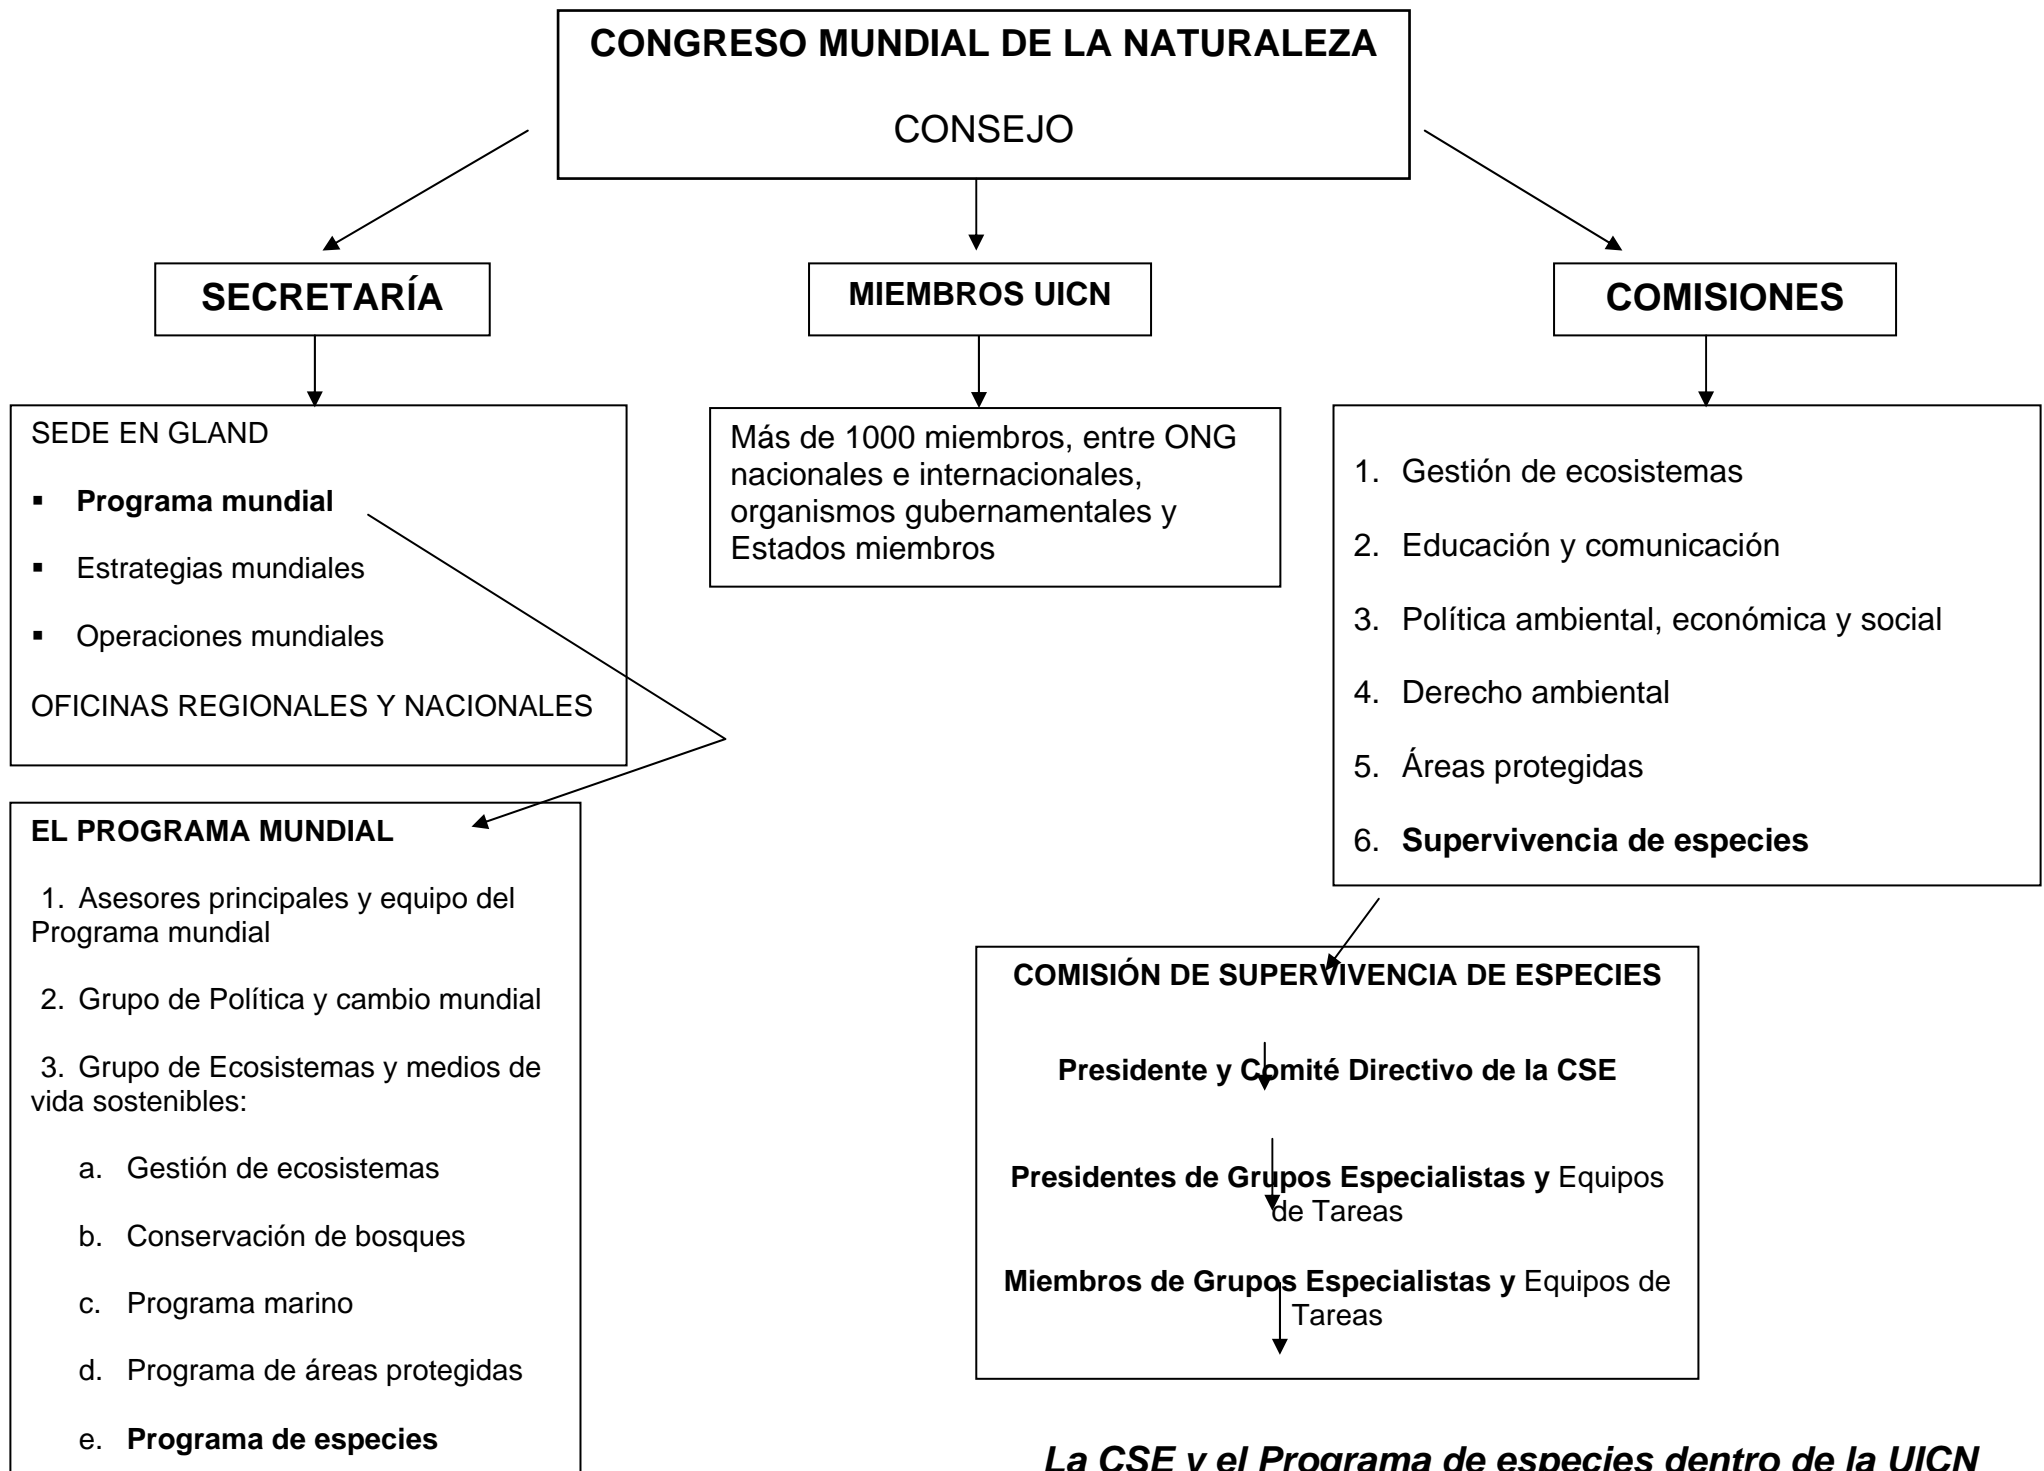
CONGRESO MUNDIAL DE LA NATURALEZA

CONSEJO

SECRETARÍA

MIEMBROS UICN

COMISIONES

SEDE EN GLAND

- **Programa mundial**
- Estrategias mundiales
- Operaciones mundiales

OFICINAS REGIONALES Y NACIONALES

Más de 1000 miembros, entre ONG nacionales e internacionales, organismos gubernamentales y Estados miembros

1. Gestión de ecosistemas
2. Educación y comunicación
3. Política ambiental, económica y social
4. Derecho ambiental
5. Áreas protegidas
6. **Supervivencia de especies**

EL PROGRAMA MUNDIAL

1. Asesores principales y equipo del Programa mundial
2. Grupo de Política y cambio mundial
3. Grupo de Ecosistemas y medios de vida sostenibles:

a. Gestión de ecosistemas
b. Conservación de bosques
c. Programa marino
d. Programa de áreas protegidas
e. **Programa de especies**

COMISIÓN DE SUPERVIVENCIA DE ESPECIES

**Presidente y Comité Directivo de la CSE**

**Presidentes de Grupos Especialistas y** Equipos de Tareas

**Miembros de Grupos Especialistas y** Equipos de Tareas

*La CSE y el Programa de especies dentro de la UICN*